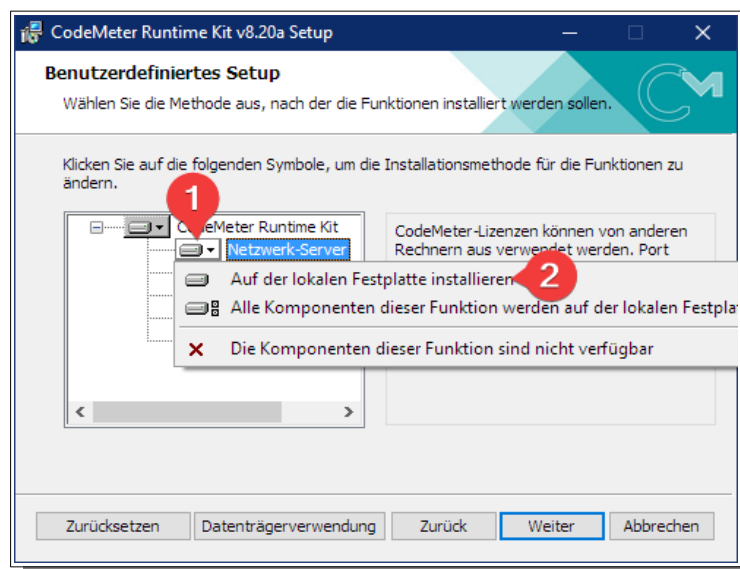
CodeMeter Runtime Kit v8.20a Setup

Benutzerdefiniertes Setup

Wählen Sie die Methode aus, nach der die Funktionen installiert werden sollen.

Klicken Sie auf die folgenden Symbole, um die Installationsmethode für die Funktionen zu ändern.

1

CodeMeter Runtime Kit

Netzwerk-Server

CodeMeter-Lizenzen können von anderen Rechnern aus verwendet werden. Port

Auf der lokalen Festplatte installieren

2

Alle Komponenten dieser Funktion werden auf der lokalen Festpla

Die Komponenten dieser Funktion sind nicht verfügbar

Zurücksetzen

Datenträgerverwendung

Zurück

Weiter

Abbrechen